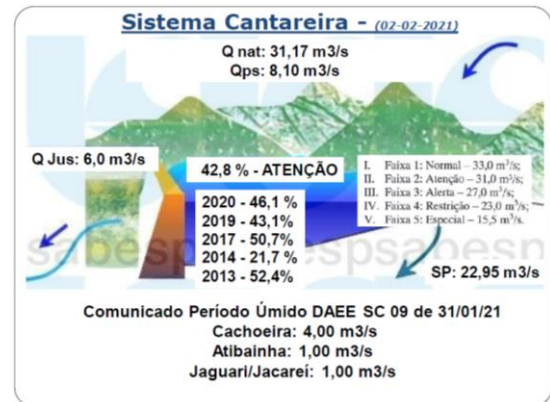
Sistema Cantareira - (02-02-2021)

Q nat: 31,17 m3/s
Qps: 8,10 m3/s

Q Jus: 6,0 m3/s

42,8 % - ATENÇÃO

2020 - 46,1 %
2019 - 43,1%
2017 - 50,7%
2014 - 21,7 %
2013 - 52,4%

I. Faixa 1: Normal – 33,0 m³/s;
II. Faixa 2: Atenção – 31,0 m³/s;
III. Faixa 3: Alerta – 27,0 m³/s;
IV. Faixa 4: Restrição – 23,0 m³/s;
V. Faixa 5: Especial – 15,5 m³/s.

SP: 22,95 m3/s

sabespsabespsabesp

Comunicado Período Úmido DAEE SC 09 de 31/01/21
Cachoeira: 4,00 m3/s
Atibainha: 1,00 m3/s
Jaguari/Jacareí: 1,00 m3/s